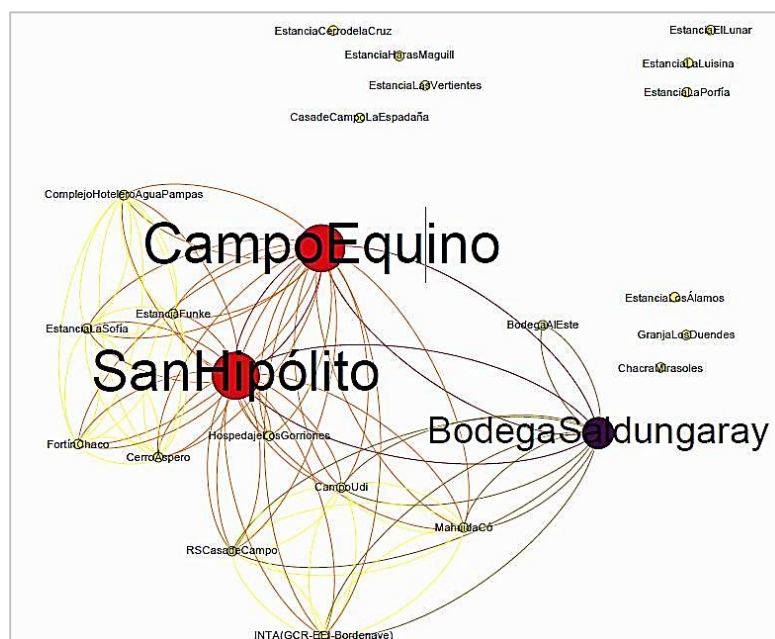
EstanciaCerrodelaCruz
EstanciaHorasMaguill
EstanciaLasVertientes
CasadeCampoLaEspadaña
EstanciaElLunar
EstanciaLaLuisina
EstanciaLaPorfía
ComplejoHoteleroAguaPampas
CampoEquino
EstanciaFunke
EstanciaLaSofía
SanHipólito
EstanciaLosÁlamos
BodegaAlEste
GranjaLosDuendes
ChacraGirasoles
BodegaSaldungaray
HospedajeLosGomones
FortínChaco
CerroAspero
CampoUdi
MahuidaCó
RSCasadeCampo
INTA(GCR-EEI-Bordenave)